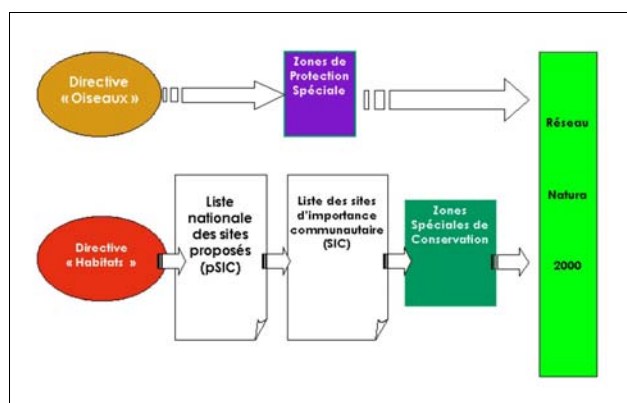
Directive «Oiseaux»

Zones de Protection Spéciale

Réseau

Natura

2000

Directive « Habitats »

Liste nationale des sites proposés (pSIC)

Liste des sites d'importance communautaire (SIC)

Zones Spéciales de Conservation